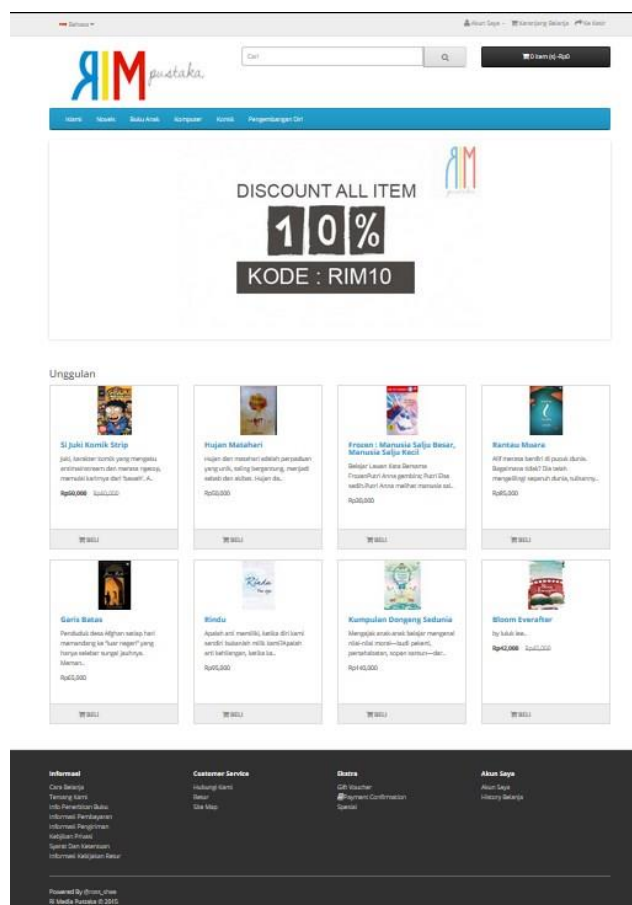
Bahasa

Akun Saya | Keranjang Belanja | Ke Kasir

RIM pustaka

Cari

0 item(s) - Rp0

Islami | Novels | Buku Anak | Komputer | Komik | Pengembangan Diri

DISCOUNT ALL ITEM

10%

KODE : RIM10

Unggulan

Si Juki Komik Strip
Juki, karakter komik yang mengaku antimainstream dan merasa ngeses, memulai karirnya dari 'basah'. A..
Rp50,000 Rp60,000
BELI

Hujan Matahari
Hujan dan matahari adalah perpaduan yang unik, saling bergantung, menjadi sebab dan akibat. Hujan da..
Rp50,000
BELI

Frozen : Manusia Salju Besar, Manusia Salju Kecil
Belajar Lewat Kata Bersama FrozenPutri Anna gembira Putri Elsa sedih Putri Anna melihat manusia sal..
Rp30,000
BELI

Rantau Muara
Alif merasa berdiri di puncak dunia. Bagaimana tidak? Dia telah mengelilingi separuh dunia, tulisanny..
Rp85,000
BELI

Garis Batas
Penduduk desa Afghan setiap hari memandang ke "luar negeri" yang hanya selebar sungai jauhnya. Meman..
Rp65,000
BELI

Rindu
Apalah arti memiliki, ketika diri kami sendiri bukanlah milik kami?Apalah arti kehilangan, ketika ka..
Rp65,000
BELI

Kumpulan Dongeng Sedunia
Mengajak anak-anak belajar mengenal nilai-nilai moral—budi pekerti, persahabatan, sopan santun—dan..
Rp140,000
BELI

Bloom Everafter
by luluk iee..
Rp42,000 Rp60,000
BELI

Informasi
Cara Belanja
Tentang Kami
Info Penerbitan Buku
Informasi Pembayaran
Informasi Pengiriman
Kebijakan Privasi
Syarat Dan Ketentuan
Informasi Kebijakan Retur

Customer Service
Hubungi Kami
Retur
Site Map

Ekstra
Gift Voucher
Payment Confirmation
Special

Akun Saya
Akun Saya
History Belanja

Powered By @rizni_shee
Ri Media Pustaka © 2015